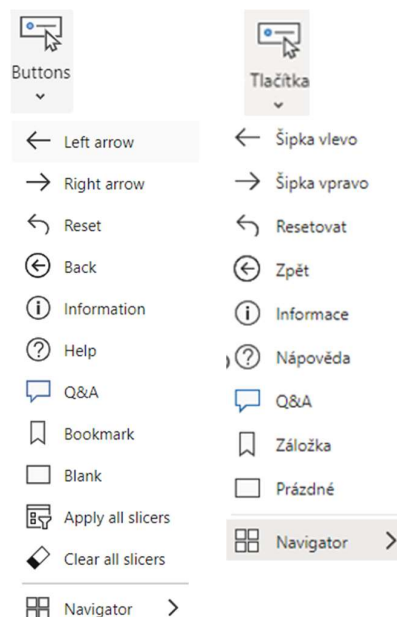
Buttons

Left arrow
Right arrow
Reset
Back
Information
Help
Q&A
Bookmark
Blank
Apply all slicers
Clear all slicers
Navigator

Tlačítka

Šipka vlevo
Šipka vpravo
Resetovat
Zpět
Informace
Nápověda
Q&A
Záložka
Prázdné
Navigator